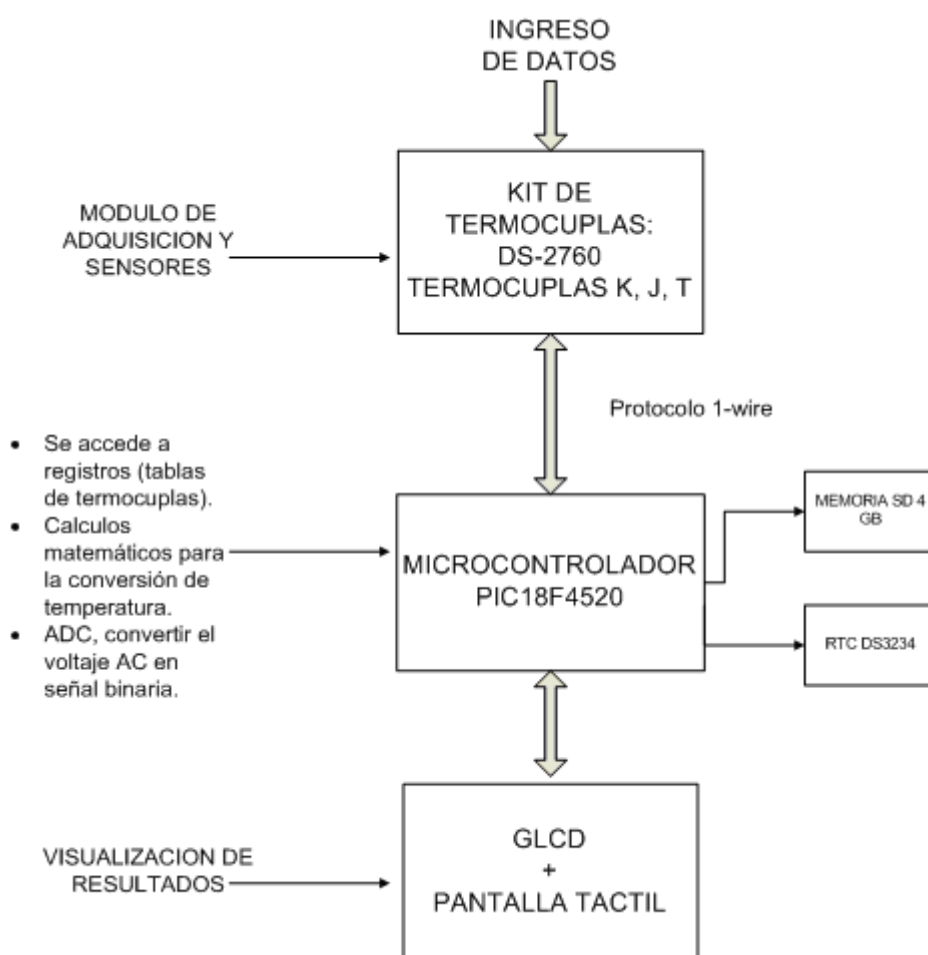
INGRESO DE DATOS

MODULO DE ADQUISICION Y SENSORES

KIT DE TERMOCUPLAS: DS-2760 TERMOCUPLAS K, J, T

Protocolo 1-wire

- Se accede a registros (tablas de termocuplas).
- Calculos matemáticos para la conversión de temperatura.
- ADC, convertir el voltaje AC en señal binaria.

MICROCONTROLADOR PIC18F4520

MEMORIA SD 4 GB

RTC DS3234

VISUALIZACION DE RESULTADOS

GLCD + PANTALLA TACTIL